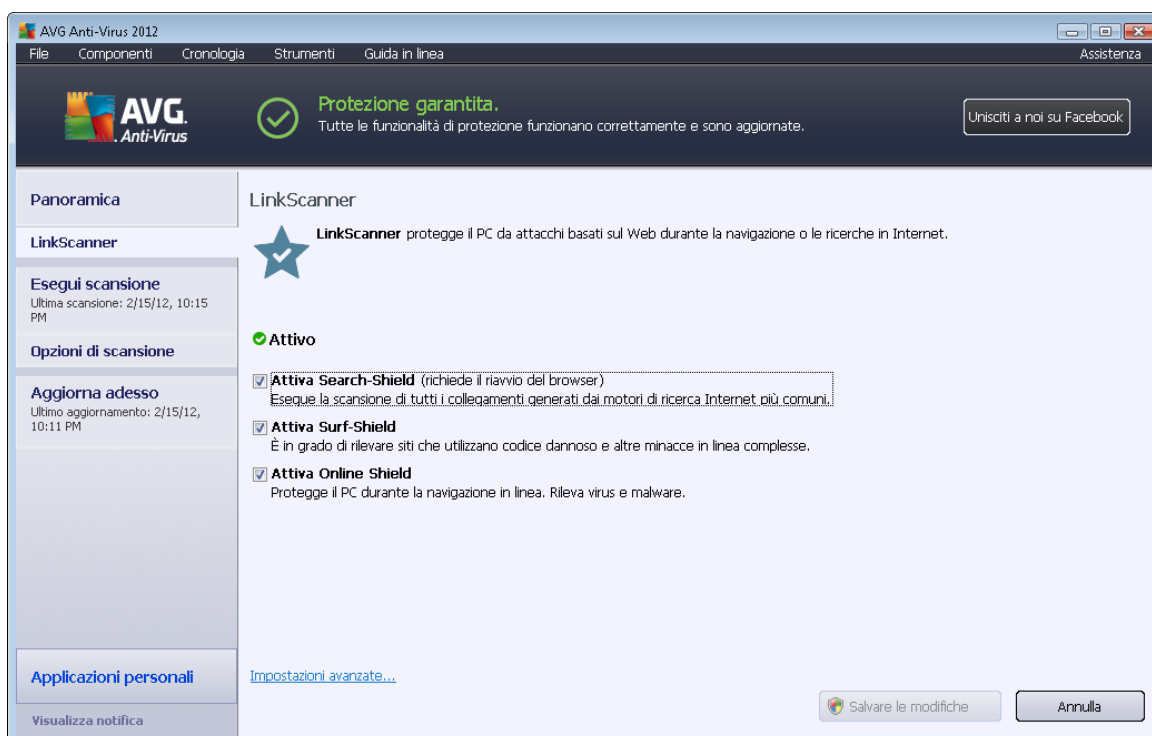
AVG Anti-Virus 2012

File Componenti Cronologia Strumenti Guida in linea Assistenza

AVG. Anti-Virus

Protezione garantita.
Tutte le funzionalità di protezione funzionano correttamente e sono aggiornate.

Unisciti a noi su Facebook

Panoramica

LinkScanner

Esegui scansione
Ultima scansione: 2/15/12, 10:15 PM

Opzioni di scansione

Aggiorna adesso
Ultimo aggiornamento: 2/15/12, 10:11 PM

Applicazioni personali

Visualizza notifica

LinkScanner

LinkScanner protegge il PC da attacchi basati sul Web durante la navigazione o le ricerche in Internet.

Attivo

Attiva Search-Shield (richiede il riavvio del browser)
Esegue la scansione di tutti i collegamenti generati dai motori di ricerca Internet più comuni.

Attiva Surf-Shield
È in grado di rilevare siti che utilizzano codice dannoso e altre minacce in linea complesse.

Attiva Online Shield
Protegge il PC durante la navigazione in linea. Rileva virus e malware.

Impostazioni avanzate...

Salvare le modifiche

Annulla